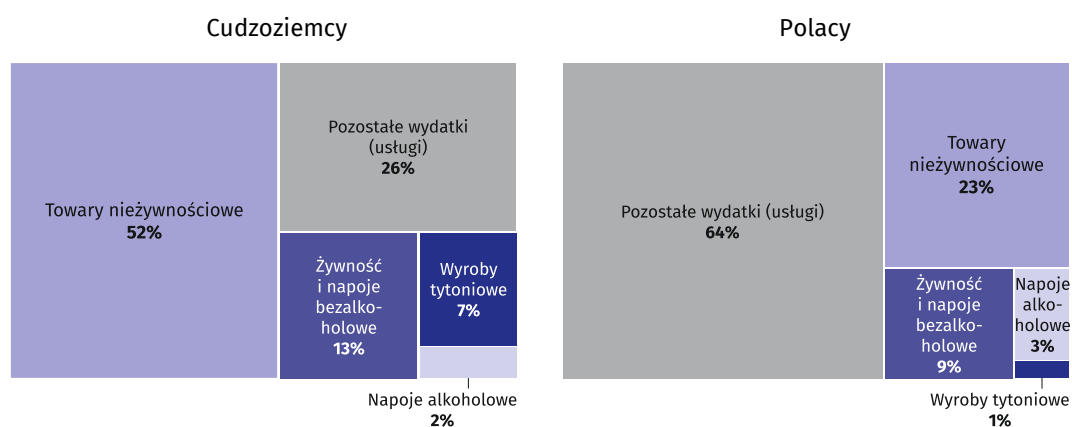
Cudzoziemcy

Towary nieżywnościowe
52%

Pozostałe wydatki (usługi)
26%

Żywność i napoje bezalkoholowe
13%

Wyroby tytoniowe
7%

Napoje alkoholowe
2%

Polacy

Pozostałe wydatki (usługi)
64%

Towary nieżywnościowe
23%

Żywność i napoje bezalkoholowe
9%

Napoje alkoholowe
3%

Wyroby tytoniowe
1%